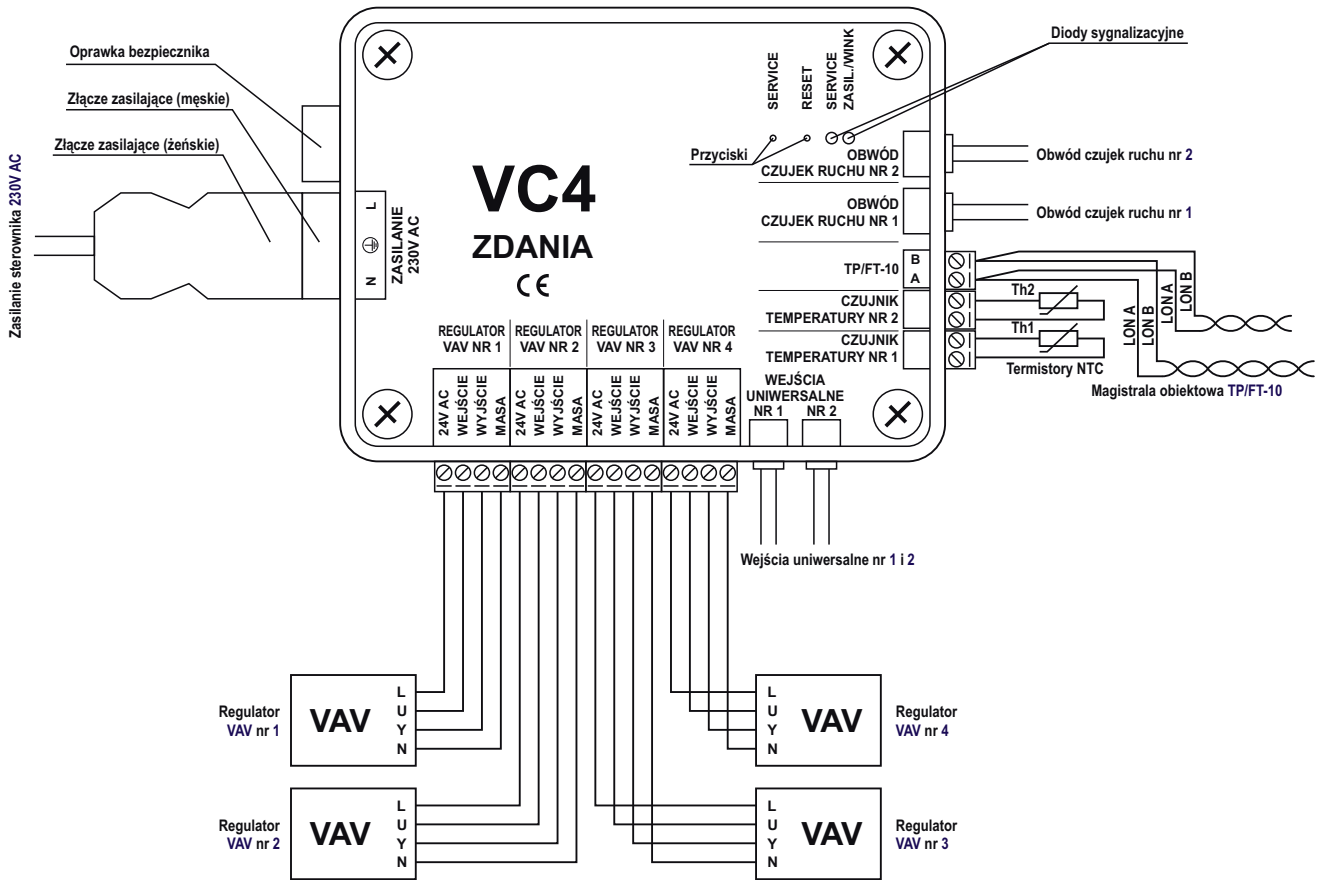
Oprawka bezpiecznika

Złącze zasilające (męskie)

Złącze zasilające (żeńskie)

Zasilanie sterownika 230V AC

L
N
ZASILANIE 230V AC

VC4

ZDANIA

CE

SERVICE

RESET

SERVICE

ZASIL./WINK

Diody sygnalizacyjne

Przyciski

OBWÓD CZUJEK RUCHU NR 2

Obwód czujek ruchu nr 2

OBWÓD CZUJEK RUCHU NR 1

Obwód czujek ruchu nr 1

B
A
TP/FT-10

CZUJNIK TEMPERATURY NR 2

CZUJNIK TEMPERATURY NR 1

Th2

Th1

Termistory NTC

LON A
LON B
LON A
LON B

Magistrala obiektowa TP/FT-10

REGULATOR VAV NR 1

REGULATOR VAV NR 2

REGULATOR VAV NR 3

REGULATOR VAV NR 4

24V AC
WEJŚCIE
WYJŚCIE
MASA

24V AC
WEJŚCIE
WYJŚCIE
MASA

24V AC
WEJŚCIE
WYJŚCIE
MASA

24V AC
WEJŚCIE
WYJŚCIE
MASA

WEJŚCIA UNIWERSALNE
NR 1
NR 2

Wejścia uniwersalne nr 1 i 2

Regulator VAV nr 1

VAV
L
U
Y
N

Regulator VAV nr 4

VAV
L
U
Y
N

Regulator VAV nr 2

VAV
L
U
Y
N

Regulator VAV nr 3

VAV
L
U
Y
N